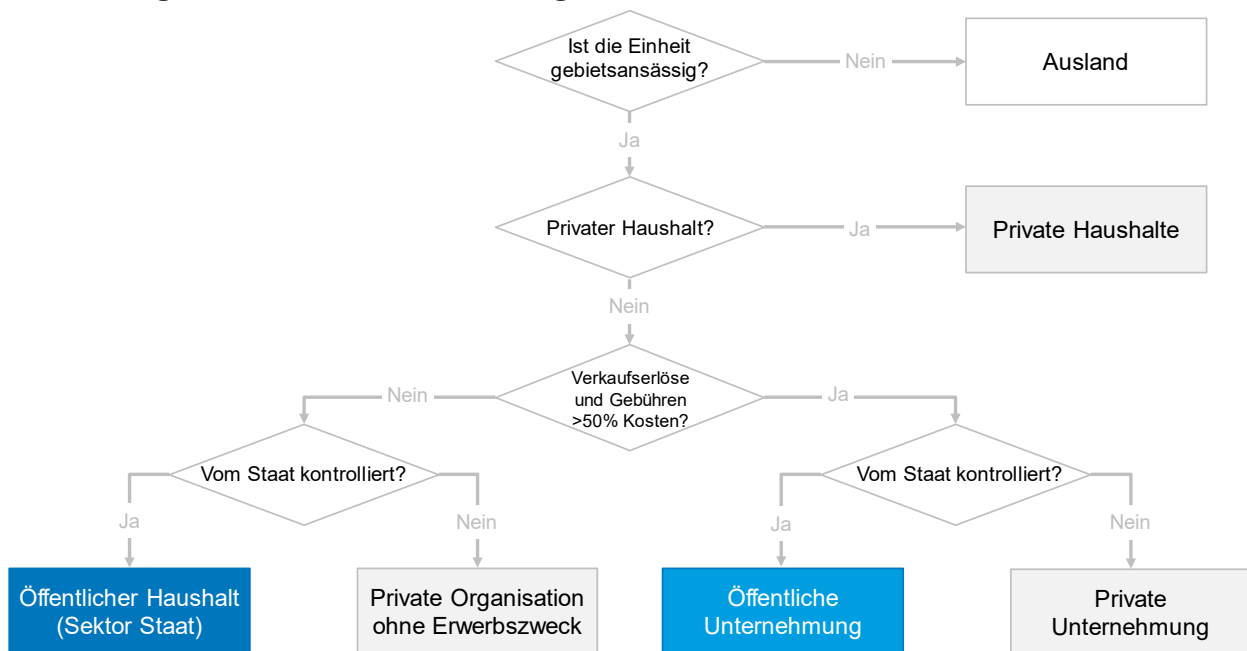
Ist die Einheit gebietsansässig?

Nein

Ausland

Ja

Privater Haushalt?

Ja

Private Haushalte

Nein

Verkaufserlöse und Gebühren >50% Kosten?

Nein

Ja

Vom Staat kontrolliert?

Ja

Nein

Vom Staat kontrolliert?

Ja

Nein

Öffentlicher Haushalt (Sektor Staat)

Private Organisation ohne Erwerbszweck

Öffentliche Unternehmung

Private Unternehmung